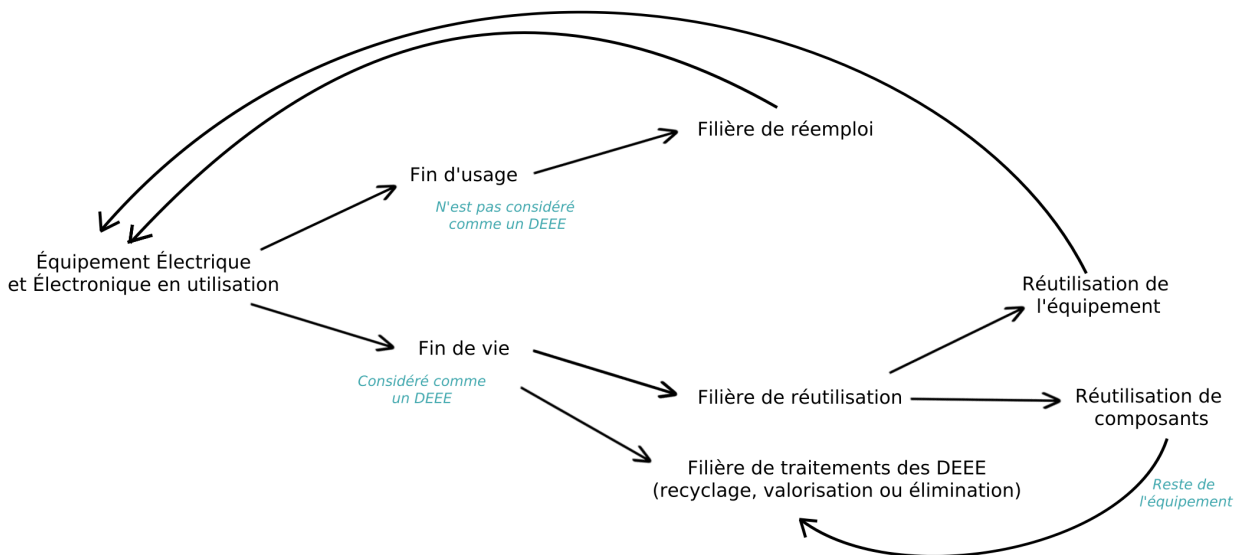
Filière de réemploi

Fin d'usage

N'est pas considéré comme un DEEE

Équipement Électrique et Électronique en utilisation

Réutilisation de l'équipement

Fin de vie

Considéré comme un DEEE

Filière de réutilisation

Réutilisation de composants

Filière de traitements des DEEE (recyclage, valorisation ou élimination)

Reste de l'équipement